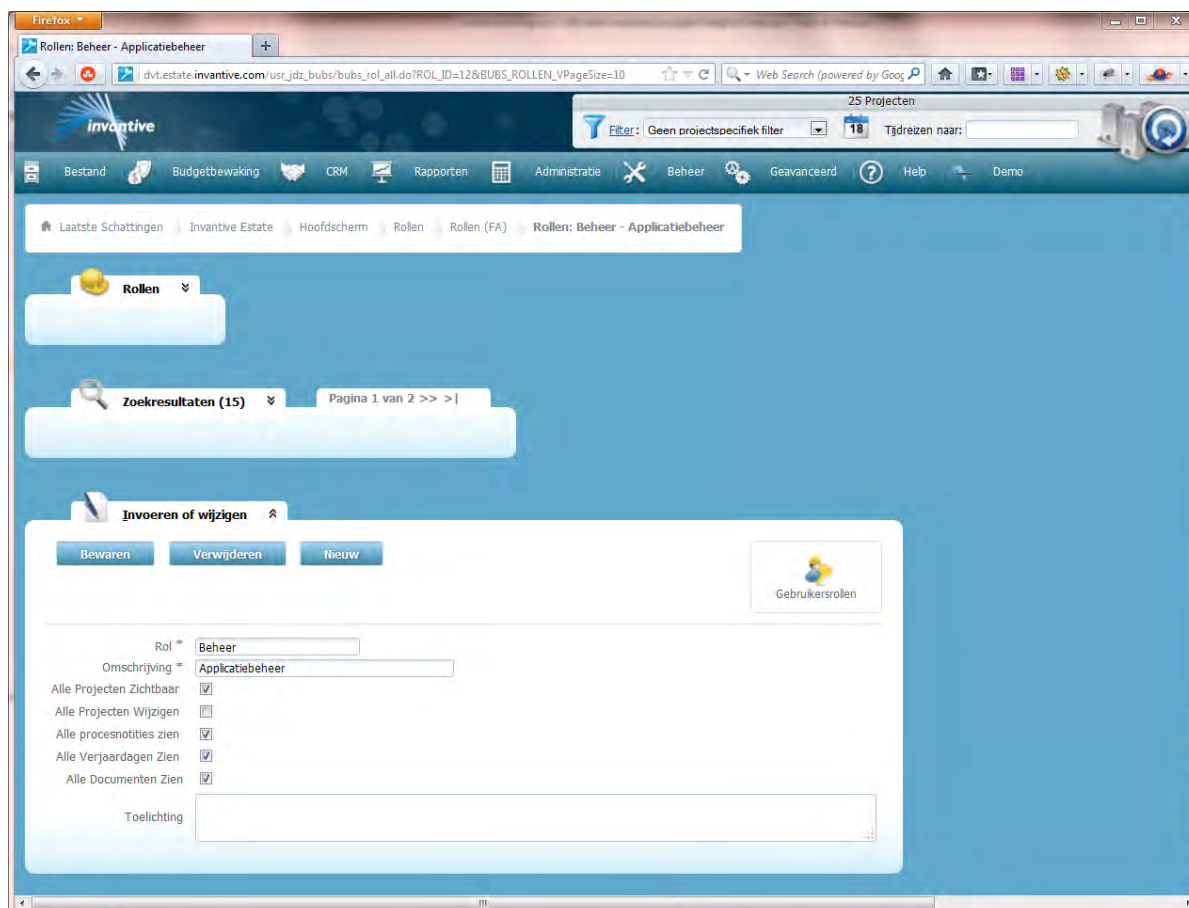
Firefox

Rollen: Beheer - Applicatiebeheer +

dvt.estate.invantive.com/usr_jdz_bubs/bubs_rol_all.do?ROL_ID=12&BUBS_ROLLEN_VPageSize=10

Web Search (powered by Goog

invantive

25 Projecten

Filter: Geen projectspecifiek filter

18

Tijdreizen naar:

Bestand Budgetbewaking CRM Rapporten Administratie Beheer Geavanceerd Help Demo

Laatste Schattingen | Invantive Estate | Hoofdscherm | Rollen | Rollen (FA) | Rollen: Beheer - Applicatiebeheer

Rollen

Zoekresultaten (15)

Pagina 1 van 2 >> >|

Invoeren of wijzigen

Bewaren Verwijderen Nieuw

Gebruikersrollen

Rol * Beheer

Omschrijving * Applicatiebeheer

Alle Projecten Zichtbaar

Alle Projecten Wijzigen

Alle procesnotities zien

Alle Verjaardagen Zien

Alle Documenten Zien

Toelichting